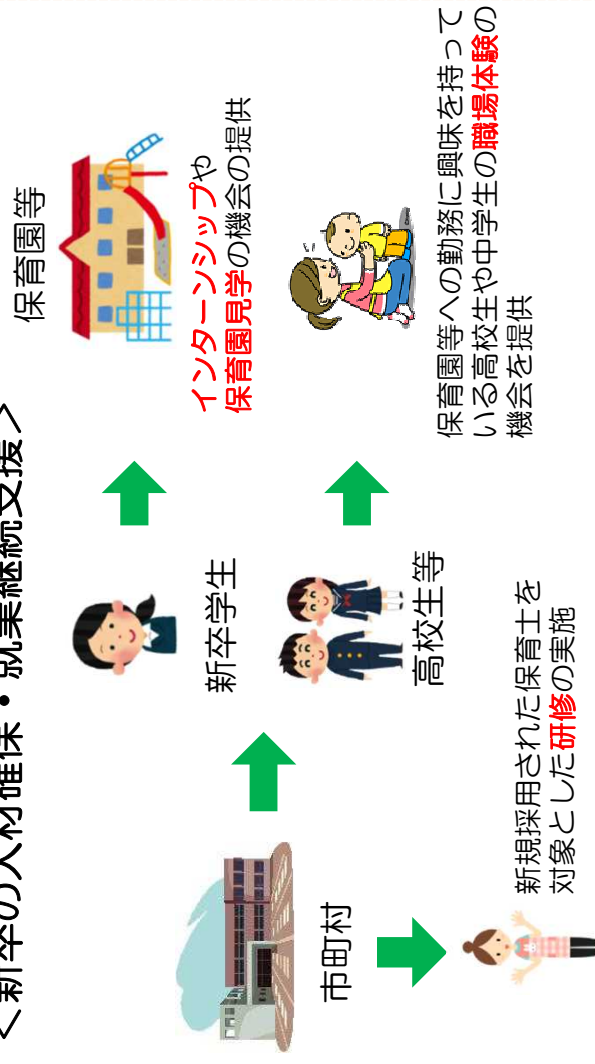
＜新卒の人材確保・就業継続支援＞

市町村

新卒学生

高校生等

保育園等

インターンシップや保育園見学の機会の提供

保育園等への勤務に興味を持っている高校生や中学生の職場体験の機会を提供

新規採用された保育士を対象とした研修の実施